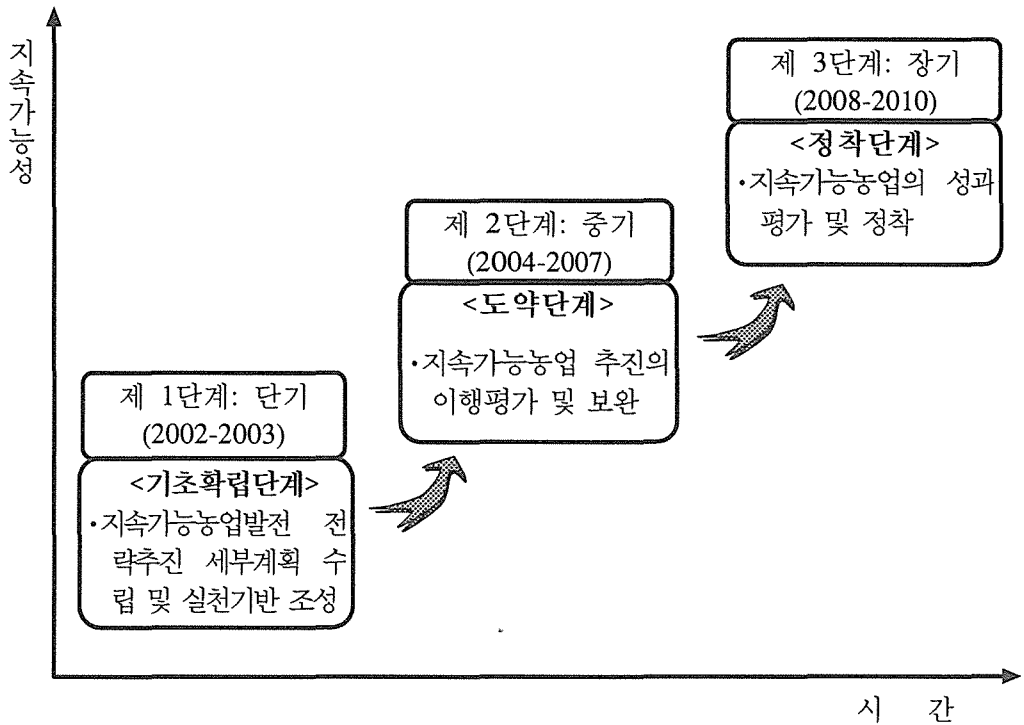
지속가능성

제 3단계: 장기 (2008-2010)

<정착단계>

•지속가능농업의 성과 평가 및 정착

제 2단계: 중기 (2004-2007)

<도약단계>

•지속가능농업 추진의 이행평가 및 보완

제 1단계: 단기 (2002-2003)

<기초확립단계>

•지속가능농업발전 전략추진 세부계획 수립 및 실천기반 조성

시 간